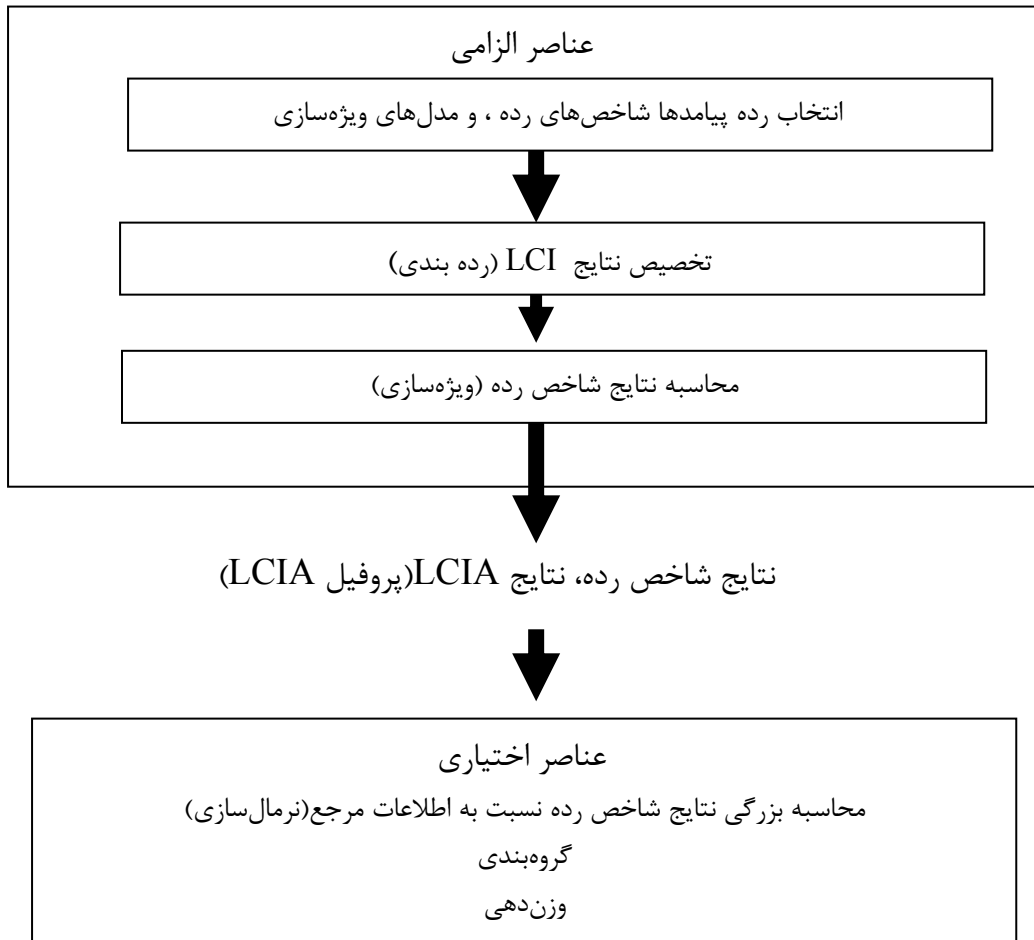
عناصر الزامی

انتخاب رده پیامدها شاخص‌های رده ، و مدل‌های ویژه‌سازی

تخصیص نتایج LCI (رده بندی)

محاسبه نتایج شاخص رده (ویژه‌سازی)

نتایج شاخص رده، نتایج LCIA(پروفیل LCIA)

عناصر اختیاری

محاسبه بزرگی نتایج شاخص رده نسبت به اطلاعات مرجع(نرمال‌سازی)

گروه‌بندی

وزن‌دهی